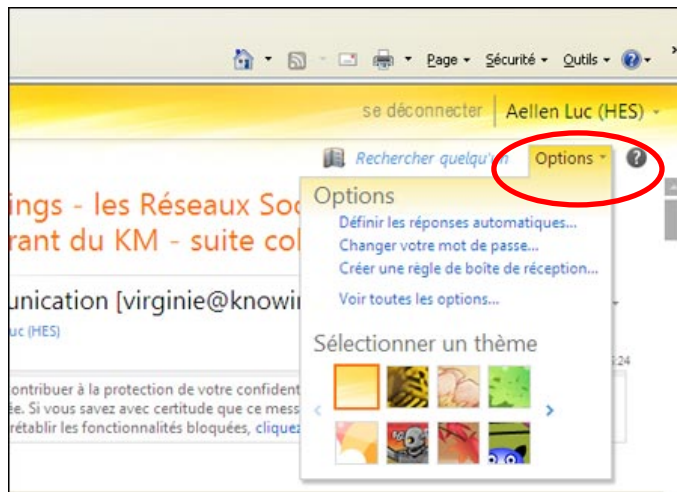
Page ▾ Sécurité ▾ Outils ▾

se déconnecter Aellen Luc (HES)

Rechercher quelqu'un Options ▾

ings - les Réseaux Soc
rant du KM - suite col

unication [virginie@knowi
uc (HES)

ontribuer à la protection de votre confident
ée. Si vous savez avec certitude que ce mess
établir les fonctionnalités bloquées, cliquez

Options
Définir les réponses automatiques...
Changer votre mot de passe...
Créer une règle de boîte de réception...
Voir toutes les options...

Sélectionner un thème

:24